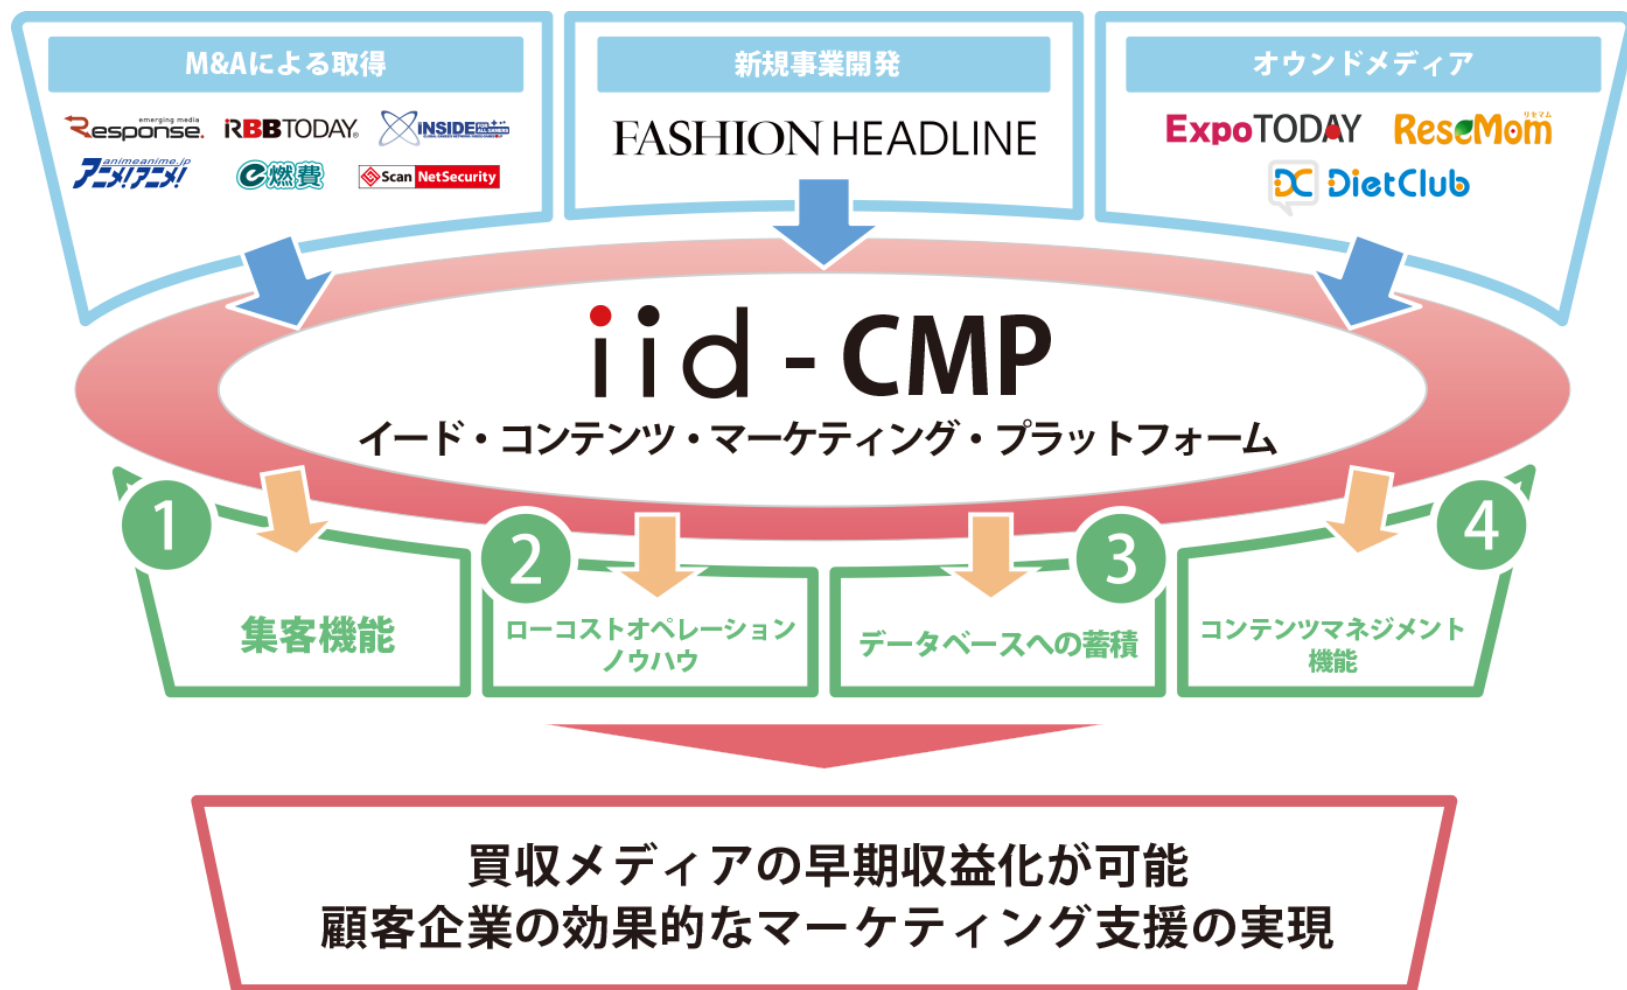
M&Aによる取得

emerging media
Response.
RBB TODAY
INSIDE
animeanime.jp
アニメ!アニメ!
e燃費
Scan NetSecurity

新規事業開発

FASHION HEADLINE

オウンドメディア

ExpoTODAY
リセマム
ReseMom
DietClub

iid - CMP
イード・コンテンツ・マーケティング・プラットフォーム

1
集客機能

2
ローコストオペレーションノウハウ

3
データベースへの蓄積

4
コンテンツマネジメント機能

買収メディアの早期収益化が可能
顧客企業の効果的なマーケティング支援の実現